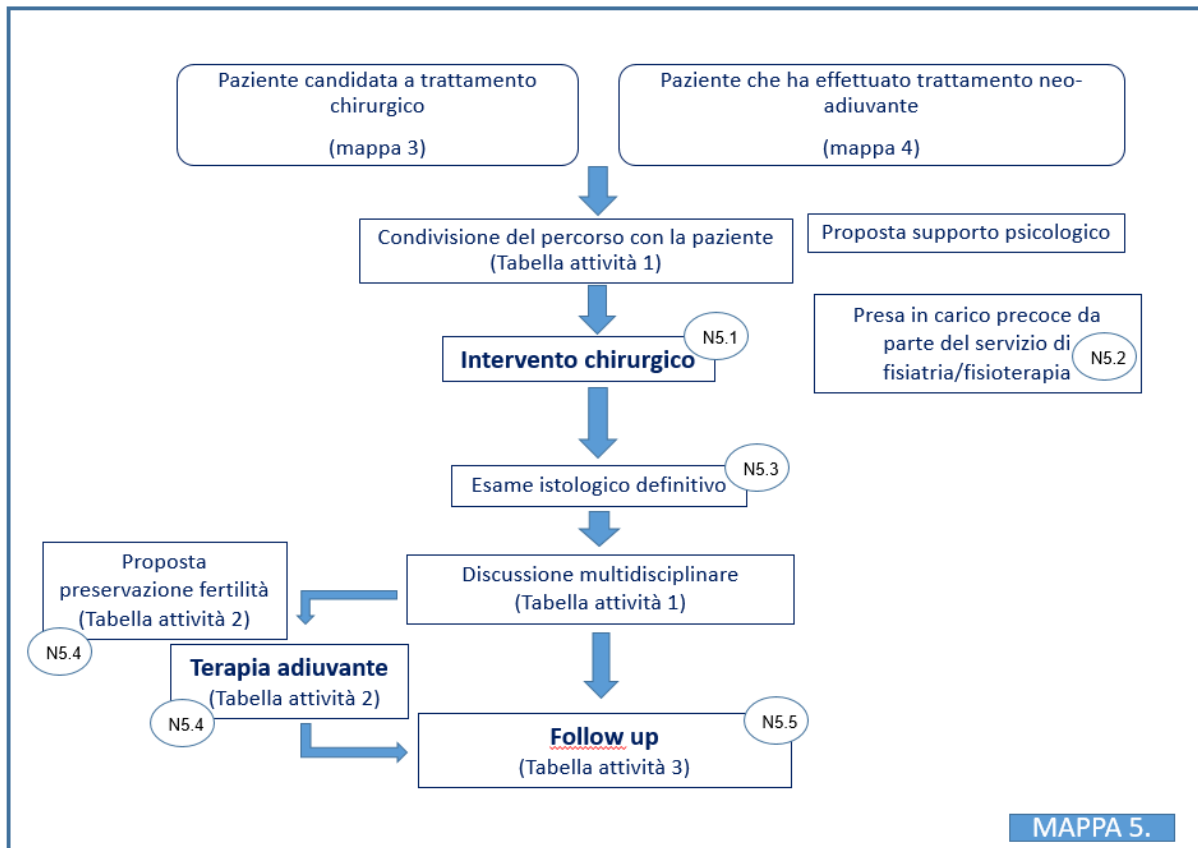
Paziente candidata a trattamento chirurgico

(mappa 3)

Paziente che ha effettuato trattamento neo-adiuvante

(mappa 4)

Condivisione del percorso con la paziente
(Tabella attività 1)

Proposta supporto psicologico

N5.1

Intervento chirurgico

Presa in carico precoce da parte del servizio di fisiatria/fisioterapia

N5.2

N5.3

Esame istologico definitivo

Proposta preservazione fertilità
(Tabella attività 2)

Discussione multidisciplinare
(Tabella attività 1)

N5.4

Terapia adiuvante
(Tabella attività 2)

N5.4

N5.5

Follow up
(Tabella attività 3)

MAPPA 5.